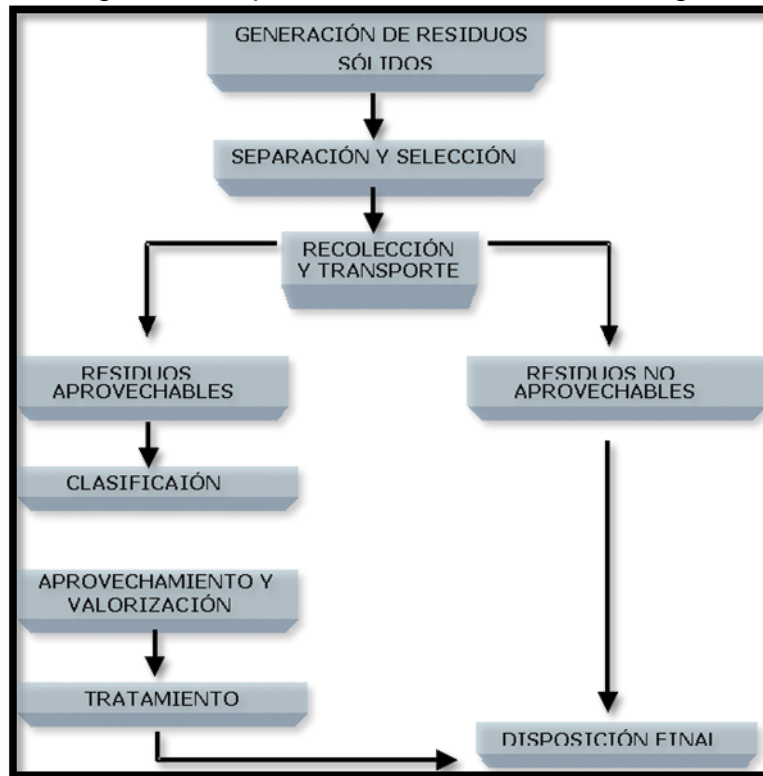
GENERACIÓN DE RESIDUOS SÓLIDOS

SEPARACIÓN Y SELECCIÓN

RECOLECCIÓN Y TRANSPORTE

RESIDUOS APROVECHABLES

RESIDUOS NO APROVECHABLES

CLASIFICAIÓN

APROVECHAMIENTO Y VALORIZACIÓN

TRATAMIENTO

DISPOSICIÓN FINAL